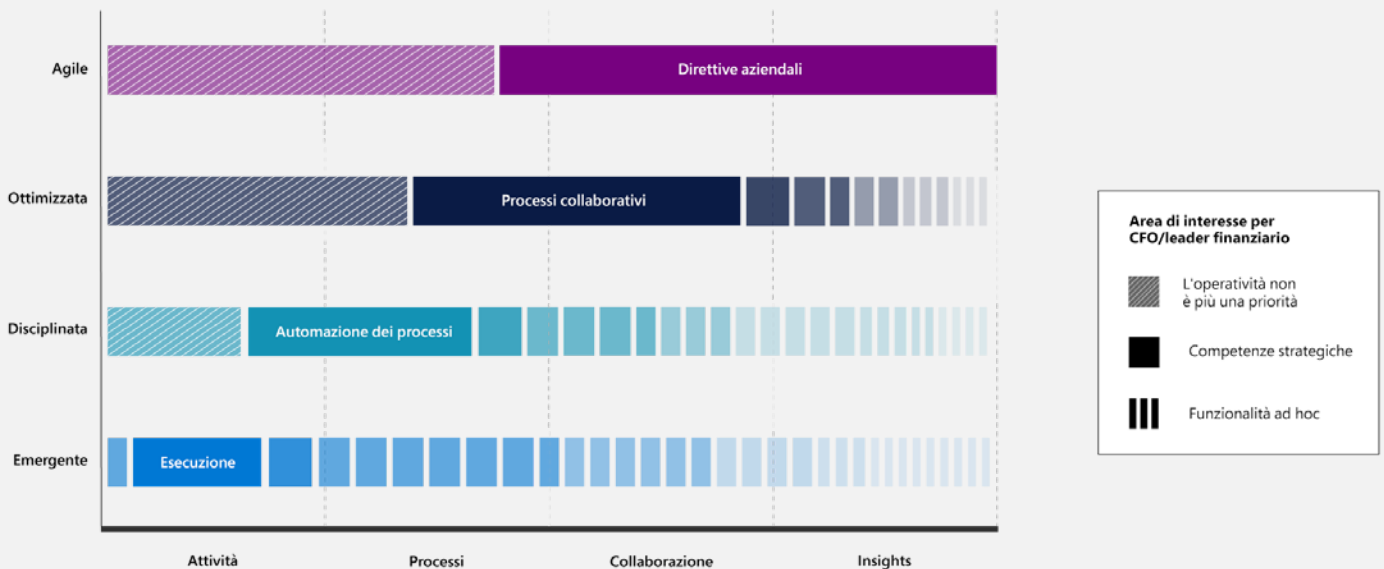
Agile

Direttive aziendali

Ottimizzata

Processi collaborativi

Disciplinata

Automazione dei processi

Emergente

Esecuzione

Attività

Processi

Collaborazione

Insights

Area di interesse per CFO/leader finanziario

L'operatività non è più una priorità

Competenze strategiche

Funzionalità ad hoc